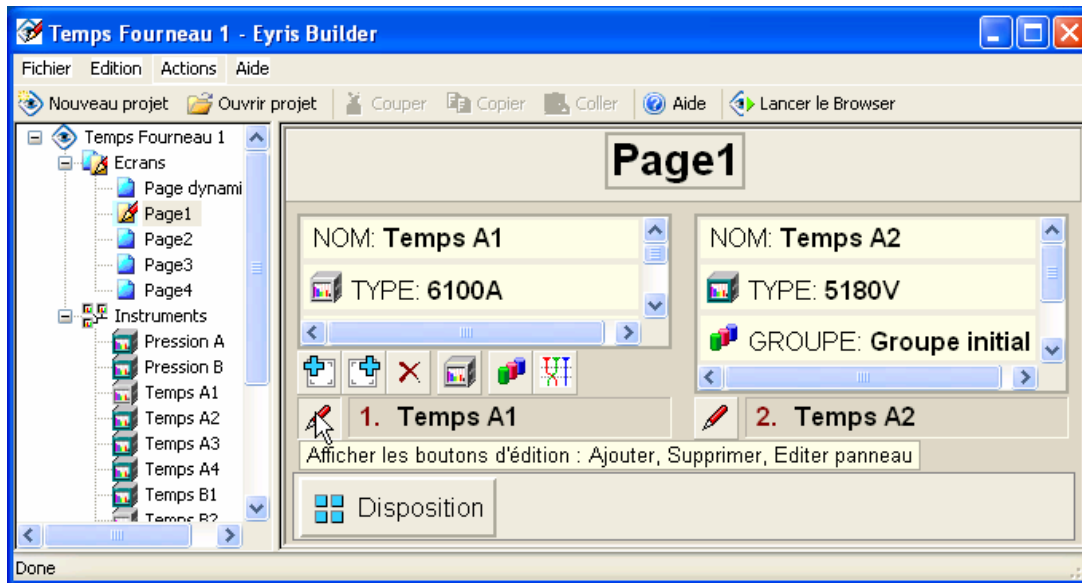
Temps Fourneau 1 - Eyris Builder

Fichier Edition Actions Aide

Nouveau projet Ouvrir projet Couper Copier Coller Aide Lancer le Browser

Temps Fourneau 1
Ecrans
Page dynami
Page1
Page2
Page3
Page4
Instruments
Pression A
Pression B
Temps A1
Temps A2
Temps A3
Temps A4
Temps B1
Temps B2

Page1

NOM: Temps A1
TYPE: 6100A

NOM: Temps A2
TYPE: 5180V
GROUPE: Groupe initial

1. Temps A1
2. Temps A2

Afficher les boutons d'édition : Ajouter, Supprimer, Editer panneau

Disposition

Done